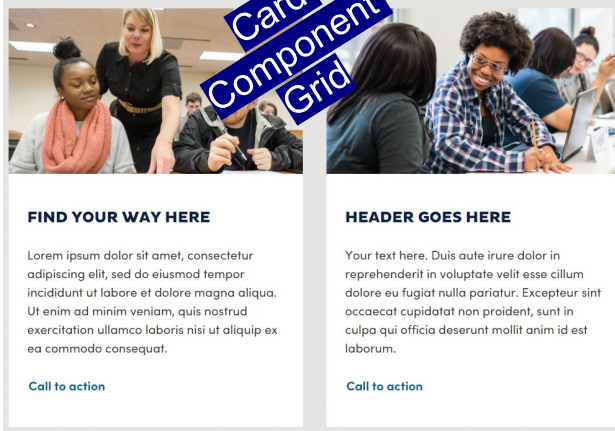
Card
Component
Grid

FIND YOUR WAY HERE

Lorem ipsum dolor sit amet, consectetur adipiscing elit, sed do eiusmod tempor incididunt ut labore et dolore magna aliqua. Ut enim ad minim veniam, quis nostrud exercitation ullamco laboris nisi ut aliquip ex ea commodo consequat.

Call to action

HEADER GOES HERE

Your text here. Duis aute irure dolor in reprehenderit in voluptate velit esse cillum dolore eu fugiat nulla pariatur. Excepteur sint occaecat cupidatat non proident, sunt in culpa qui officia deserunt mollit anim id est laborum.

Call to action